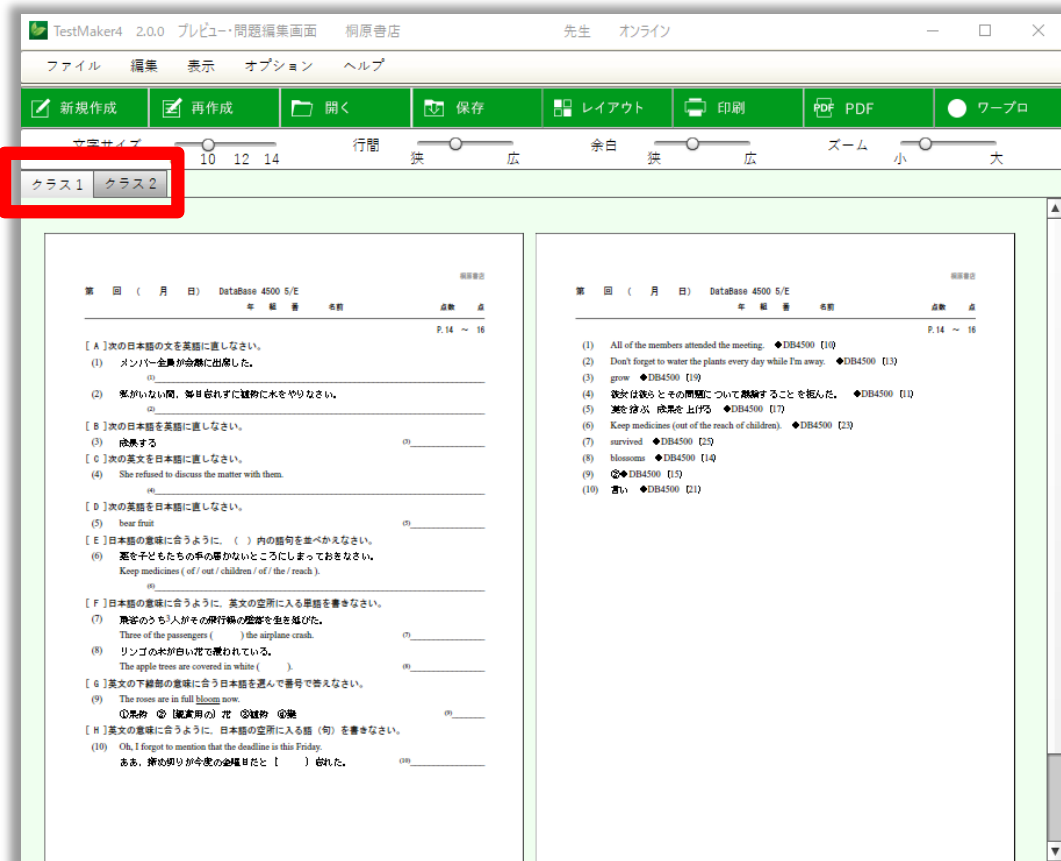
TestMaker4 2.0.0 プレビュー・問題編集画面 桐原書店 先生 オンライン

ファイル 編集 表示 オプション ヘルプ

新規作成 再作成 開く 保存 レイアウト 印刷 PDF ワープロ

文字サイズ 10 12 14 行間 狭 広 余白 狭 広 ズーム 小 大

クラス1 クラス2

桐原書店

第 回 ( 月 日) DataBase 4500 5/E
年 組 番 名前 点数 点
P.14 ~ 16

[A]次の日本語の文を英語に直しなさい。
(1) メンバー全員が会議に出席した。
(1)
(2) 私がいない間，毎日忘れずに植物に水をやりなさい。
(2)
[B]次の日本語を英語に直しなさい。
(3) 成長する (3)
[C]次の英文を日本語に直しなさい。
(4) She refused to discuss the matter with them.
(4)
[D]次の英語を日本語に直しなさい。
(5) bear fruit (5)
[E]日本語の意味に合うように，( )内の語句を並べかえなさい。
(6) 薬を子どもたちの手の届かないところにしまっておきなさい。
Keep medicines ( of / out / children / of / the / reach ).
(6)
[F]日本語の意味に合うように，英文の空所に入る単語を書きなさい。
(7) 乗客のうち3人がその飛行機の墜落を生き延びた。
Three of the passengers ( ) the airplane crash. (7)
(8) リンゴの木が白い花で覆われている。
The apple trees are covered in white ( ). (8)
[G]英文の下線部の意味に合う日本語を選んで番号で答えなさい。
(9) The roses are in full bloom now.
①果物 ②[観賞用の]花 ③植物 ④葉 (9)
[H]英文の意味に合うように，日本語の空所に入る語(句)を書きなさい。
(10) Oh, I forgot to mention that the deadline is this Friday.
ああ，締め切りが今度の金曜日だと[ ]忘れた。 (10)

桐原書店

第 回 ( 月 日) DataBase 4500 5/E
年 組 番 名前 点数 点
P.14 ~ 16

(1) All of the members attended the meeting. ◆DB4500【10】
(2) Don't forget to water the plants every day while I'm away. ◆DB4500【13】
(3) grow ◆DB4500【19】
(4) 彼女は彼らとその問題について議論することを拒んだ。 ◆DB4500【11】
(5) 実を結ぶ 成果を上げる ◆DB4500【17】
(6) Keep medicines (out of the reach of children). ◆DB4500【23】
(7) survived ◆DB4500【25】
(8) blossoms ◆DB4500【14】
(9) ②◆DB4500【15】
(10) 言い ◆DB4500【21】